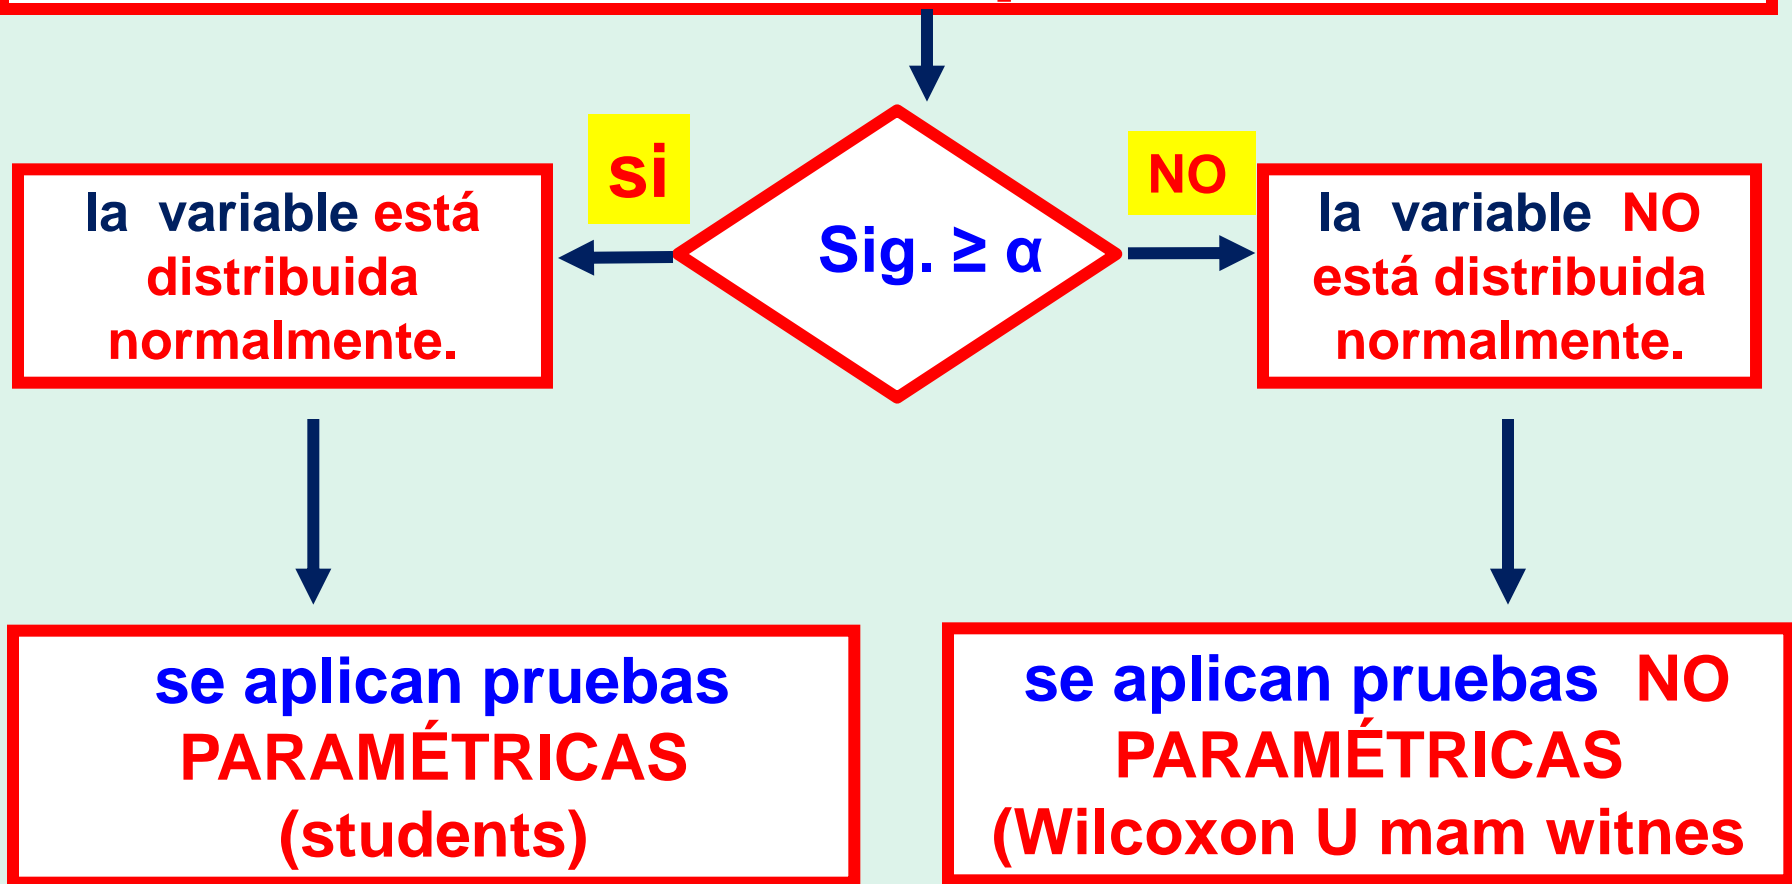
si

Sig. ≥ α

NO

la variable está distribuida normalmente.

la variable NO está distribuida normalmente.

se aplican pruebas PARAMÉTRICAS (students)

se aplican pruebas NO PARAMÉTRICAS (Wilcoxon U mam witnes